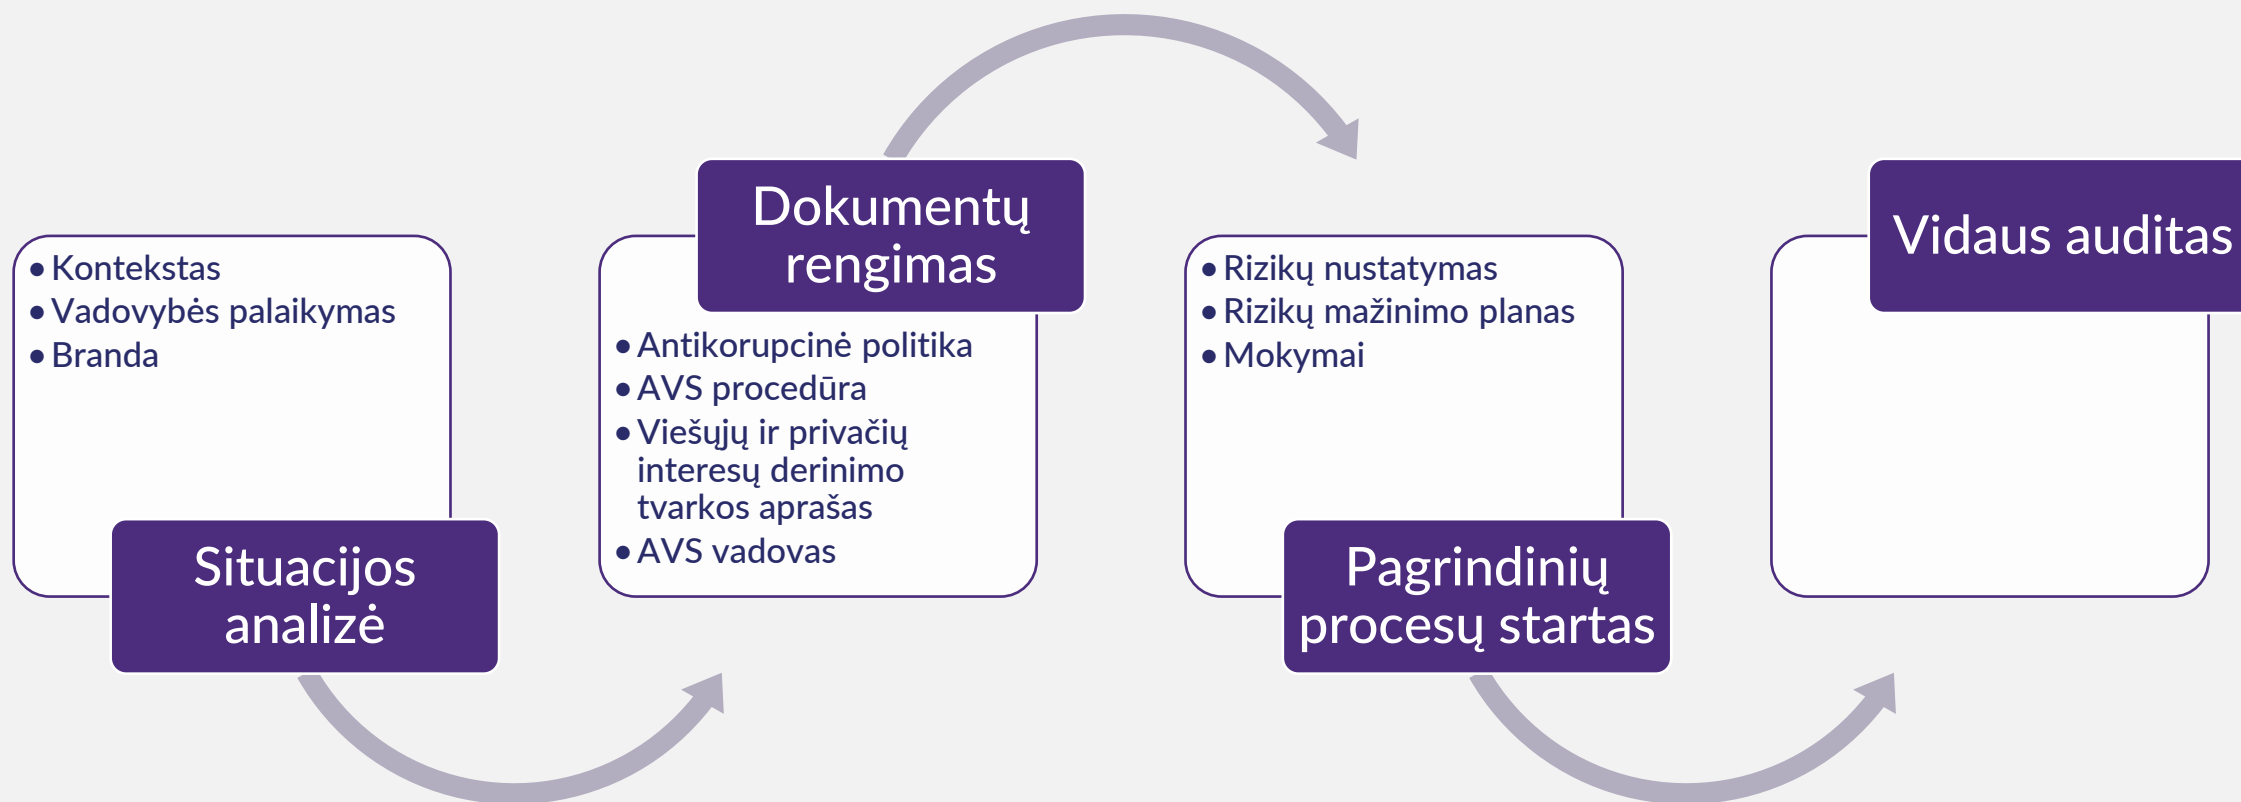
• Kontekstas
• Vadovybės palaikymas
• Branda

Situacijos analizė

Dokumentų rengimas

• Antikorupcinė politika
• AVS procedūra
• Viešųjų ir privačių interesų derinimo tvarkos aprašas
• AVS vadovas

• Rizikų nustatymas
• Rizikų mažinimo planas
• Mokymai

Pagrindinių procesų startas

Vidaus auditas